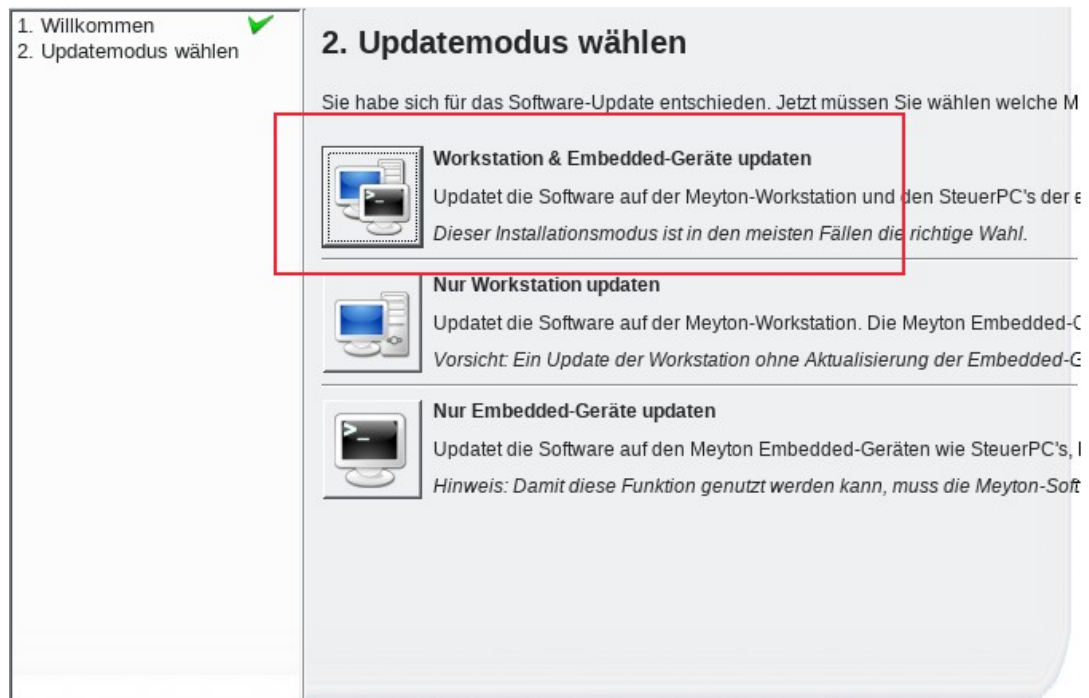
1. Willkommen
2. Updatemodus wählen

2. Updatemodus wählen

Sie habe sich für das Software-Update entschieden. Jetzt müssen Sie wählen welche M

Workstation & Embedded-Geräte updaten

Updatet die Software auf der Meyton-Workstation und den SteuerPC's der e

Dieser Installationsmodus ist in den meisten Fällen die richtige Wahl.

Nur Workstation updaten

Updatet die Software auf der Meyton-Workstation. Die Meyton Embedded-

Vorsicht: Ein Update der Workstation ohne Aktualisierung der Embedded-G

Nur Embedded-Geräte updaten

Updatet die Software auf den Meyton Embedded-Geräten wie SteuerPC's,

Hinweis: Damit diese Funktion genutzt werden kann, muss die Meyton-Soft